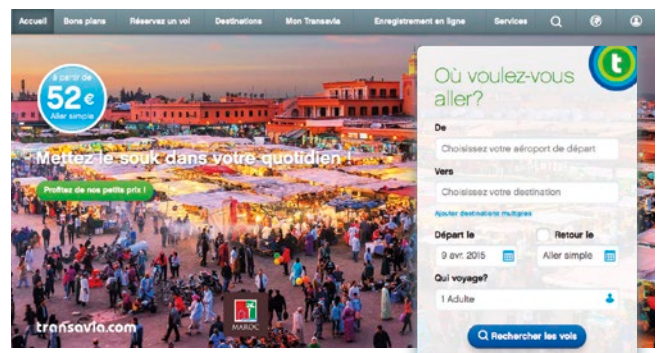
Accueil Bons plans Réservez un vol Destinations Mon Transavia Enregistrement en ligne Services

à partir de
52€
Aller simple

Mettez le souk dans votre quotidien !

Profitez de nos petits prix !

transavia.com

MAROC

Où voulez-vous aller?

De
Choisissez votre aéroport de départ

Vers
Choisissez votre destination

Ajouter destinations multiples

Départ le
9 avr. 2015

Retour le
Aller simple

Qui voyage?
1 Adulte

Rechercher les vols